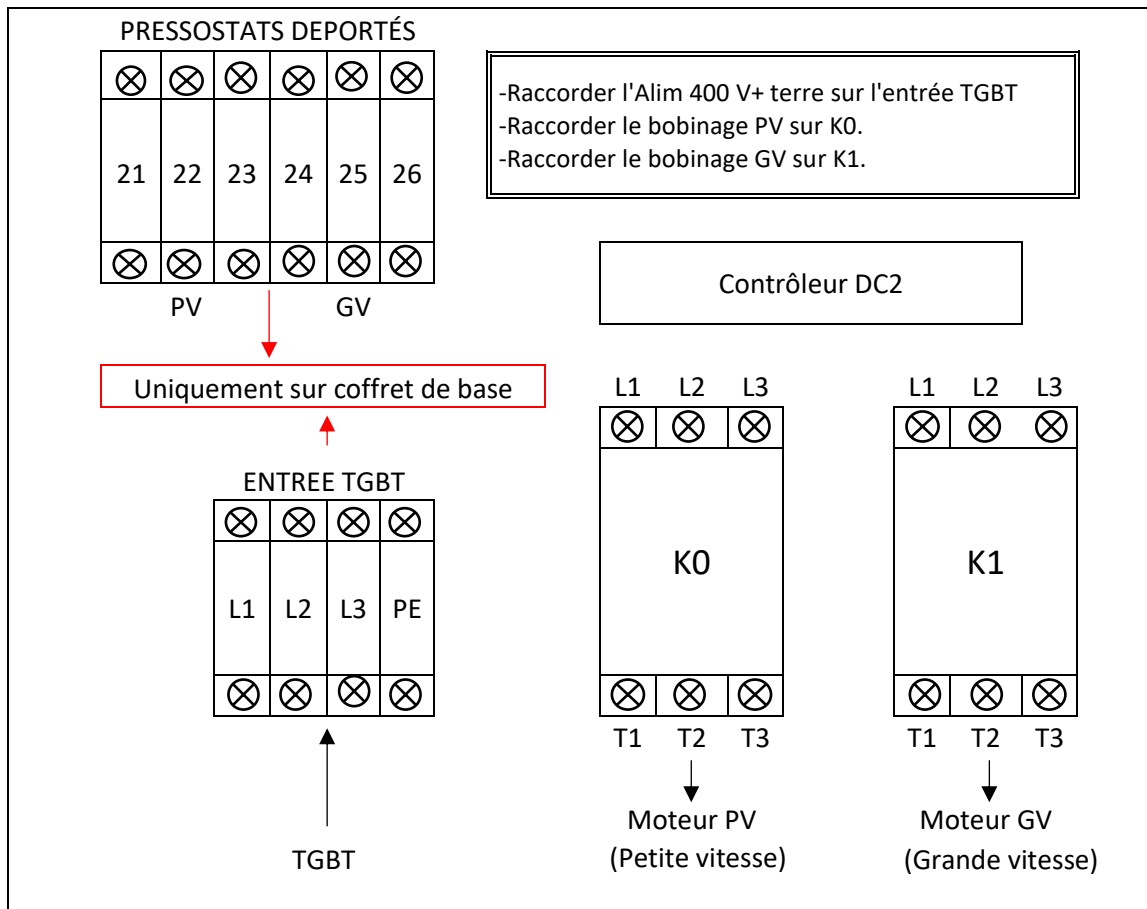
PRESSOSTATS DEPORTÉS

| 21 | 22 | 23 | 24 | 25 | 26 |
|---|---|---|---|---|---|

PV GV

-Raccorder l'Alim 400 V+ terre sur l'entrée TGBT
-Raccorder le bobinage PV sur K0.
-Raccorder le bobinage GV sur K1.

Contrôleur DC2

Uniquement sur coffret de base

ENTREE TGBT

| L1 | L2 | L3 | PE |
|---|---|---|---|

TGBT

L1 L2 L3

K0

T1 T2 T3

Moteur PV
(Petite vitesse)

L1 L2 L3

K1

T1 T2 T3

Moteur GV
(Grande vitesse)